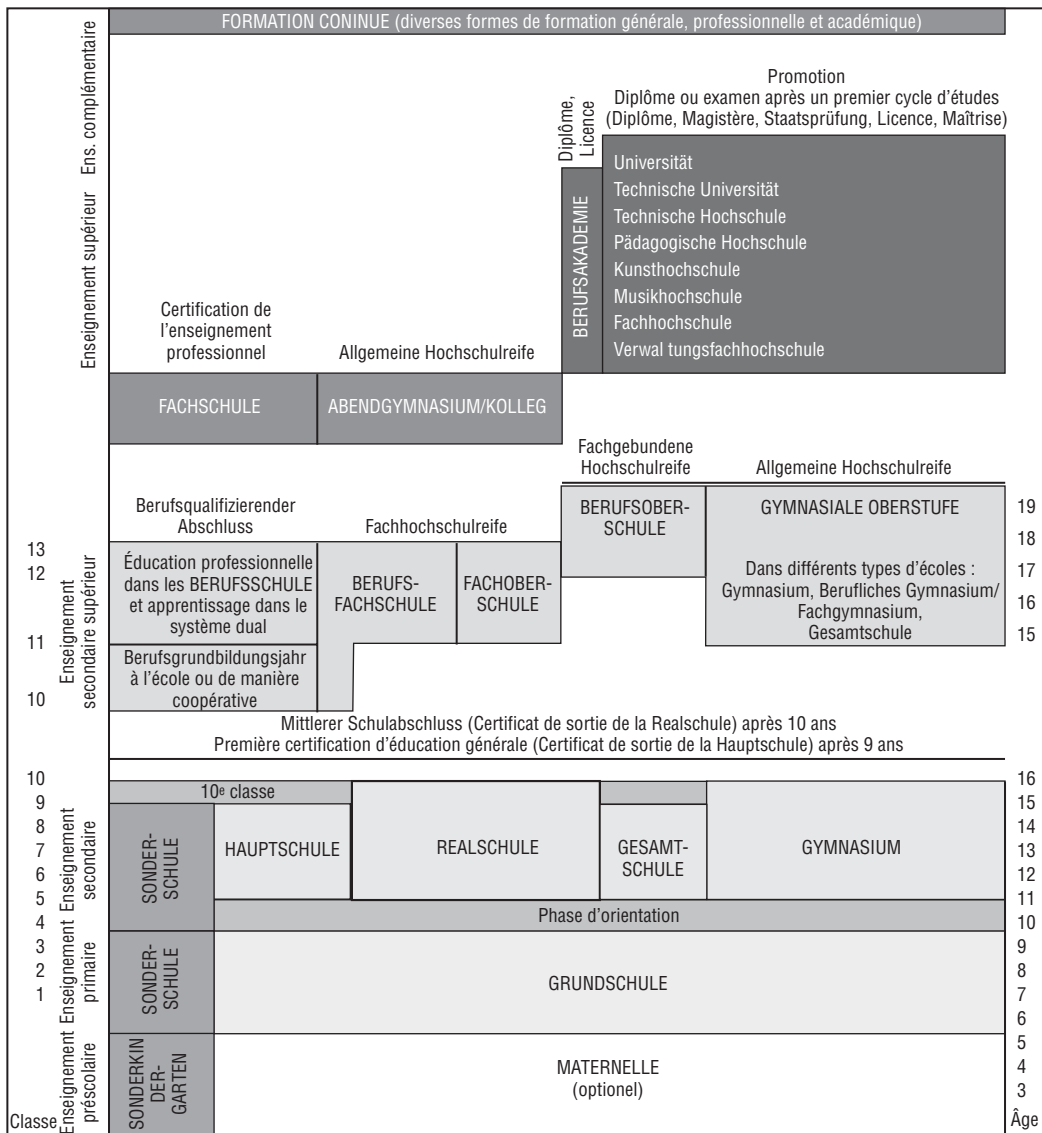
FORMATION CONINUE (diverses formes de formation générale, professionnelle et académique)

Ens. complémentaire

Enseignement supérieur

Promotion
Diplôme ou examen après un premier cycle d'études (Diplôme, Magistère, Staatsprüfung, Licence, Maîtrise)

Diplôme, Licence

BERUFSAKADEMIE

Universität
Technische Universität
Technische Hochschule
Pädagogische Hochschule
Kunsthochschule
Musikhochschule
Fachhochschule
Verwal tungsfachhochschule

Certification de l'enseignement professionnel

Allgemeine Hochschulreife

FACHSCHULE

ABENDGYMNASIUM/KOLLEG

Fachgebundene Hochschulreife

Allgemeine Hochschulreife

Berufsqualifizierender Abschluss

Fachhochschulreife

BERUFSOBER-SCHULE

GYMNASIALE OBERSTUFE

Dans différents types d'écoles : Gymnasium, Berufliches Gymnasium/ Fachgymnasium, Gesamtschule

Enseignement secondaire supérieur

Éducation professionnelle dans les BERUFSSCHULE et apprentissage dans le système dual

BERUFS-FACHSCHULE

FACHOBER-SCHULE

Berufsgrundbildungsjahr à l'école ou de manière coopérative

13
12
11
10

19
18
17
16
15

Mittlerer Schulabschluss (Certificat de sortie de la Realschule) après 10 ans
Première certification d'éducation générale (Certificat de sortie de la Hauptschule) après 9 ans

Enseignement secondaire

10
9
8
7
6
5
4

$10^e$ classe

SONDER-SCHULE

HAUPTSCHULE

REALSCHULE

GESAMT-SCHULE

GYMNASIUM

Phase d'orientation

16
15
14
13
12
11
10

Enseignement primaire

3
2
1

SONDER-SCHULE

GRUNDSCHULE

9
8
7
6

Enseignement préscolaire

SONDERKIN DER-GARTEN

MATERNELLE
(optionel)

5
4
3

Classe

Âge